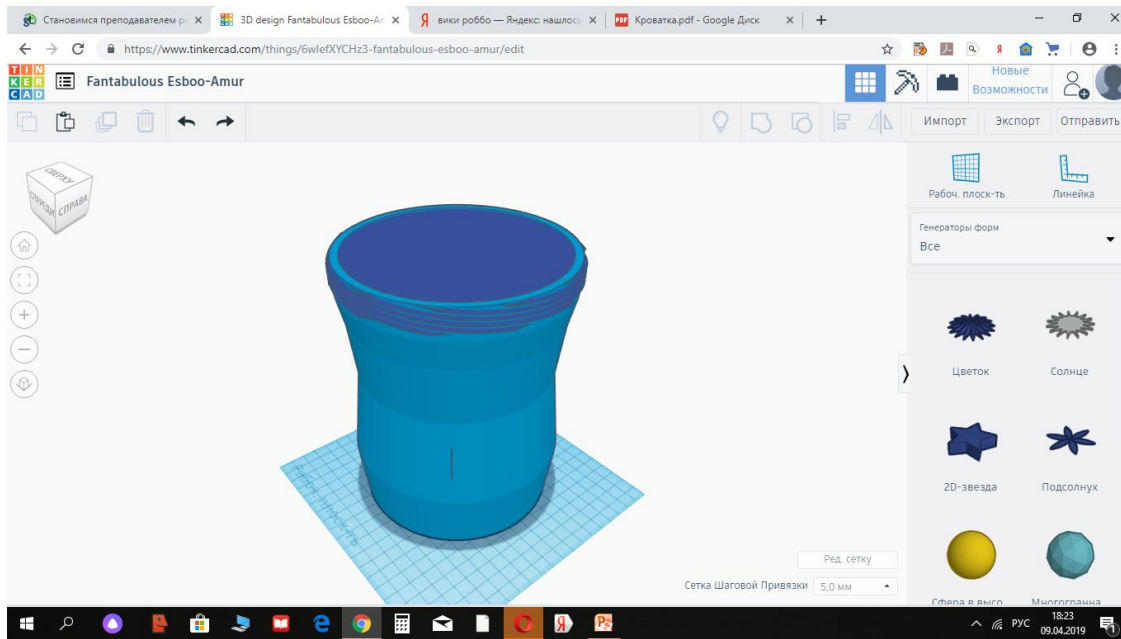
Становимся преподавателем р ×
3D design Fantabulous Esboo-A ×
вики роббо — Яндекс: нашлос ×
Кроватка.pdf - Google Диск ×
+

https://www.tinkercad.com/things/6wlefXYCHz3-fantabulous-esboo-amur/edit

TIN KER CAD
Fantabulous Esboo-Amur
Новые Возможности

Импорт
Экспорт
Отправить

СВЕРХУ
СПЕРЕДИ
СПРАВА

Рабоч. плоск-ть
Линейка

Генераторы форм
Все

Цветок
Солнце
2D-звезда
Подсолнух
Сфера в высо
Многогранна

Ред. сетку
Сетка Шаговой Привязки
5,0 мм

РУС
18:23
09.04.2019